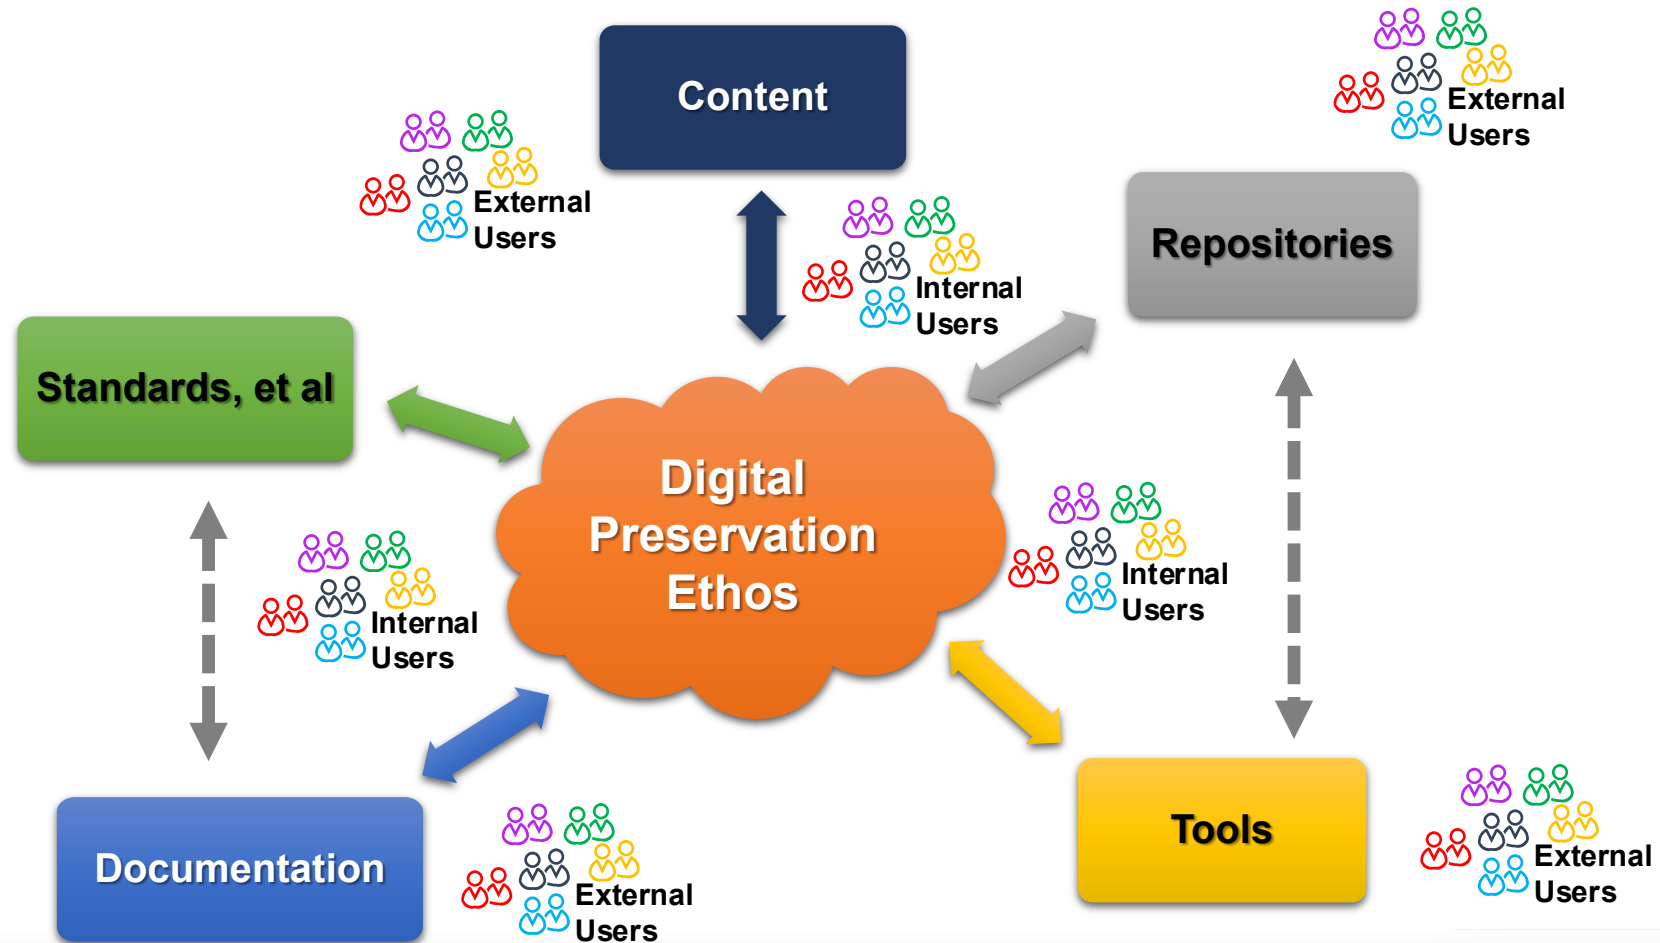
Content

External Users

External Users

Internal Users

Repositories

Standards, et al

Digital Preservation Ethos

Internal Users

Internal Users

Documentation

External Users

Tools

External Users